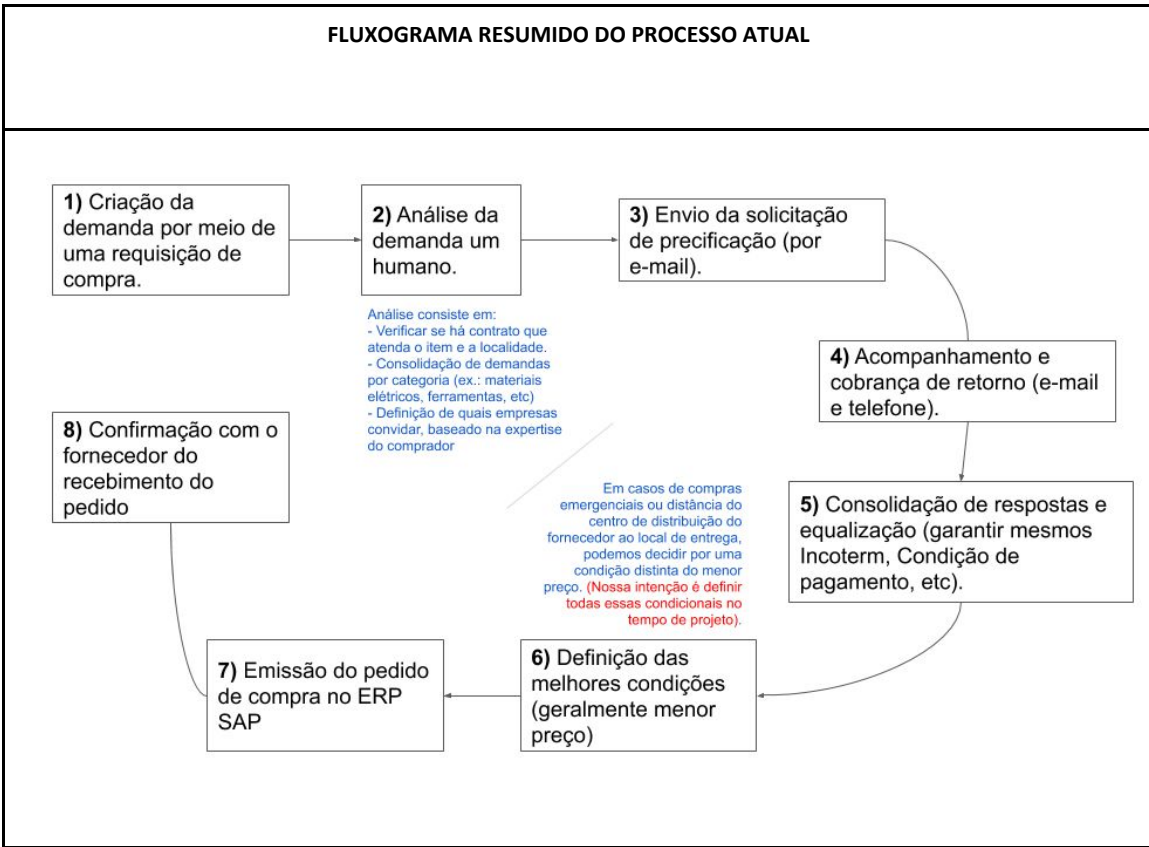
FLUXOGRAMA RESUMIDO DO PROCESSO ATUAL

1) Criação da demanda por meio de uma requisição de compra.

2) Análise da demanda um humano.

3) Envio da solicitação de precificação (por e-mail).

Análise consiste em:
- Verificar se há contrato que atenda o item e a localidade.
- Consolidação de demandas por categoria (ex.: materiais elétricos, ferramentas, etc)
- Definição de quais empresas convidar, baseado na expertise do comprador

4) Acompanhamento e cobrança de retorno (e-mail e telefone).

8) Confirmação com o fornecedor do recebimento do pedido

Em casos de compras emergenciais ou distância do centro de distribuição do fornecedor ao local de entrega, podemos decidir por uma condição distinta do menor preço. (Nossa intenção é definir todas essas condicionais no tempo de projeto).

5) Consolidação de respostas e equalização (garantir mesmos Incoterm, Condição de pagamento, etc).

7) Emissão do pedido de compra no ERP SAP

6) Definição das melhores condições (geralmente menor preço)